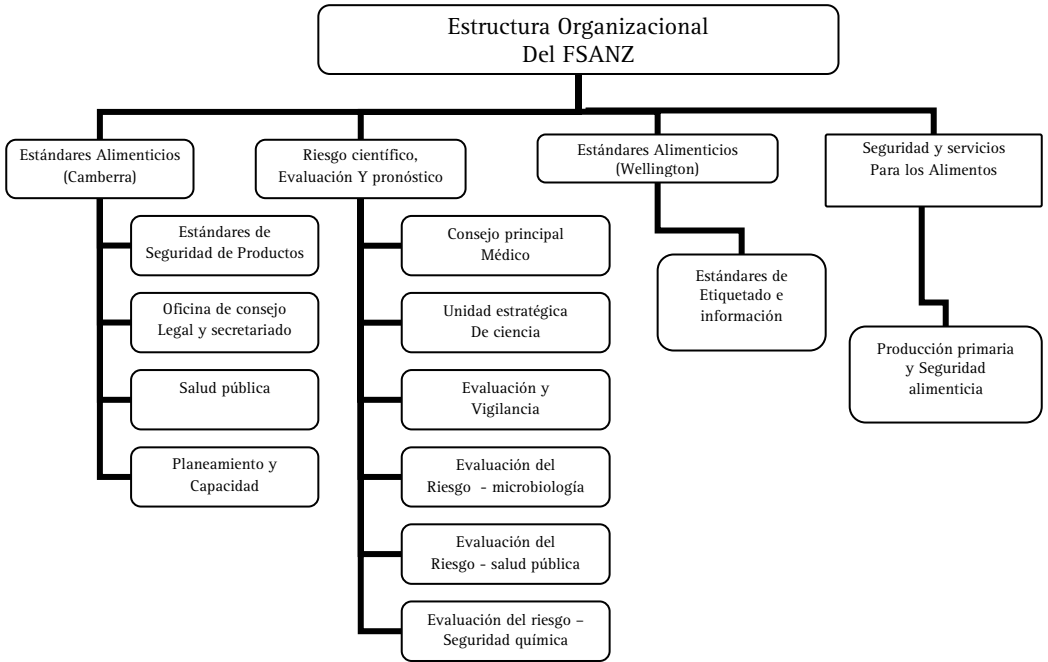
Estructura Organizacional
Del FSANZ

Estándares Alimenticios
(Camberra)

Estándares de
Seguridad de Productos

Oficina de consejo
Legal y secretariado

Salud pública

Planeamiento y
Capacidad

Riesgo científico,
Evaluación Y pronóstico

Consejo principal
Médico

Unidad estratégica
De ciencia

Evaluación y
Vigilancia

Evaluación del
Riesgo - microbiología

Evaluación del
Riesgo - salud pública

Evaluación del riesgo –
Seguridad química

Estándares Alimenticios
(Wellington)

Estándares de
Etiquetado e
información

Seguridad y servicios
Para los Alimentos

Producción primaria
y Seguridad
alimenticia